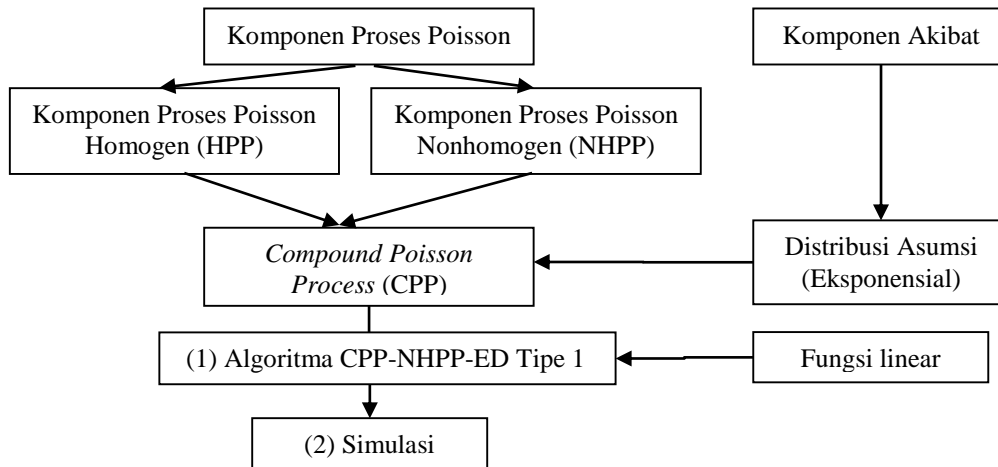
Komponen Proses Poisson

Komponen Akibat

Komponen Proses Poisson Homogen (HPP)

Komponen Proses Poisson Nonhomogen (NHPP)

*Compound Poisson Process* (CPP)

Distribusi Asumsi (Eksponensial)

(1) Algoritma CPP-NHPP-ED Tipe 1

Fungsi linear

(2) Simulasi